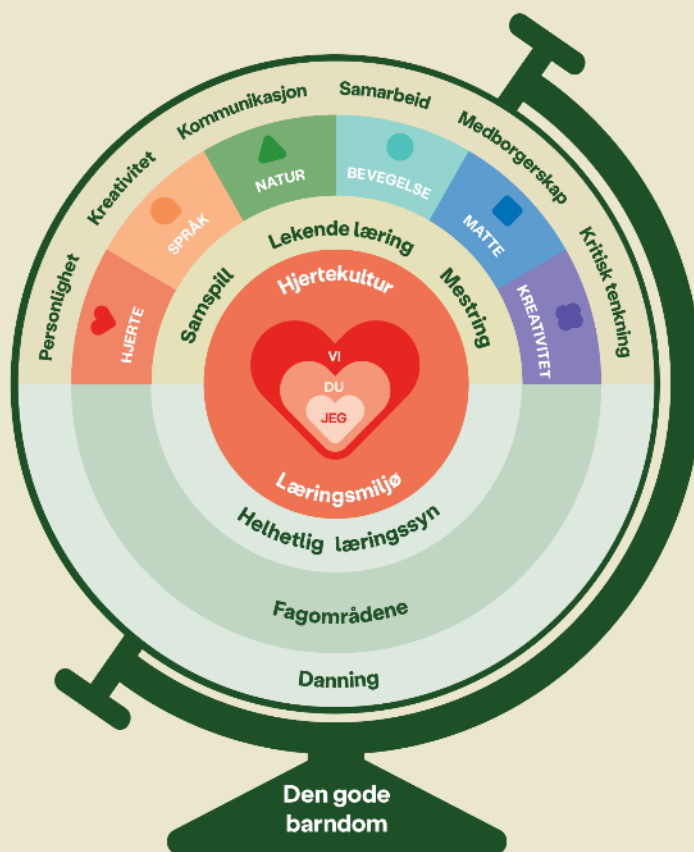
Personlighet
Kreativitet
Kommunikasjon
Samarbeid
Medborgerskap
Kritisk tenkning

HJERTE
SPRÅK
NATUR
BEVEGELSE
MATTE
KREATIVITET

Samspill
Lekende læring
Mestring

Hjertekultur
VI
DU
JEG
Læringsmiljø

Helhetlig læringssyn

Fagområdene

Danning

Den gode barndom